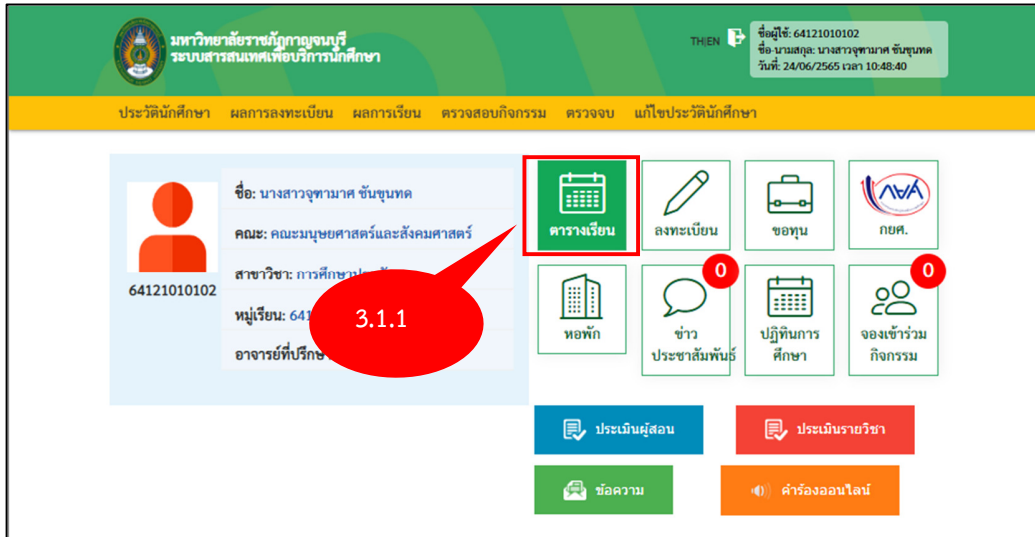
มหาวิทยาลัยราชภัฏกาญจนบุรี
ระบบสารสนเทศเพื่อบริการนักศึกษา

TH|EN

ชื่อผู้ใช้: 64121010102
ชื่อ-นามสกุล: นางสาวจุฑามาศ ชันขุนทด
วันที่: 24/06/2565 เวลา 10:48:40

ประวัตินักศึกษา ผลการลงทะเบียน ผลการเรียน ตรวจสอบกิจกรรม ตรวจจบ แก้ไขประวัตินักศึกษา

64121010102

ชื่อ: นางสาวจุฑามาศ ชันขุนทด

คณะ: คณะมนุษยศาสตร์และสังคมศาสตร์

สาขาวิชา: การศึกษาปฐมวัย

หมู่เรียน: 641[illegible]

อาจารย์ที่ปรึกษ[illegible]

3.1.1

ตารางเรียน

ลงทะเบียน

ขอทุน

กยศ.

หอพัก

0
ข่าวประชาสัมพันธ์

ปฏิทินการศึกษา

0
จองเข้าร่วมกิจกรรม

ประเมินผู้สอน

ประเมินรายวิชา

ข้อความ

คำร้องออนไลน์